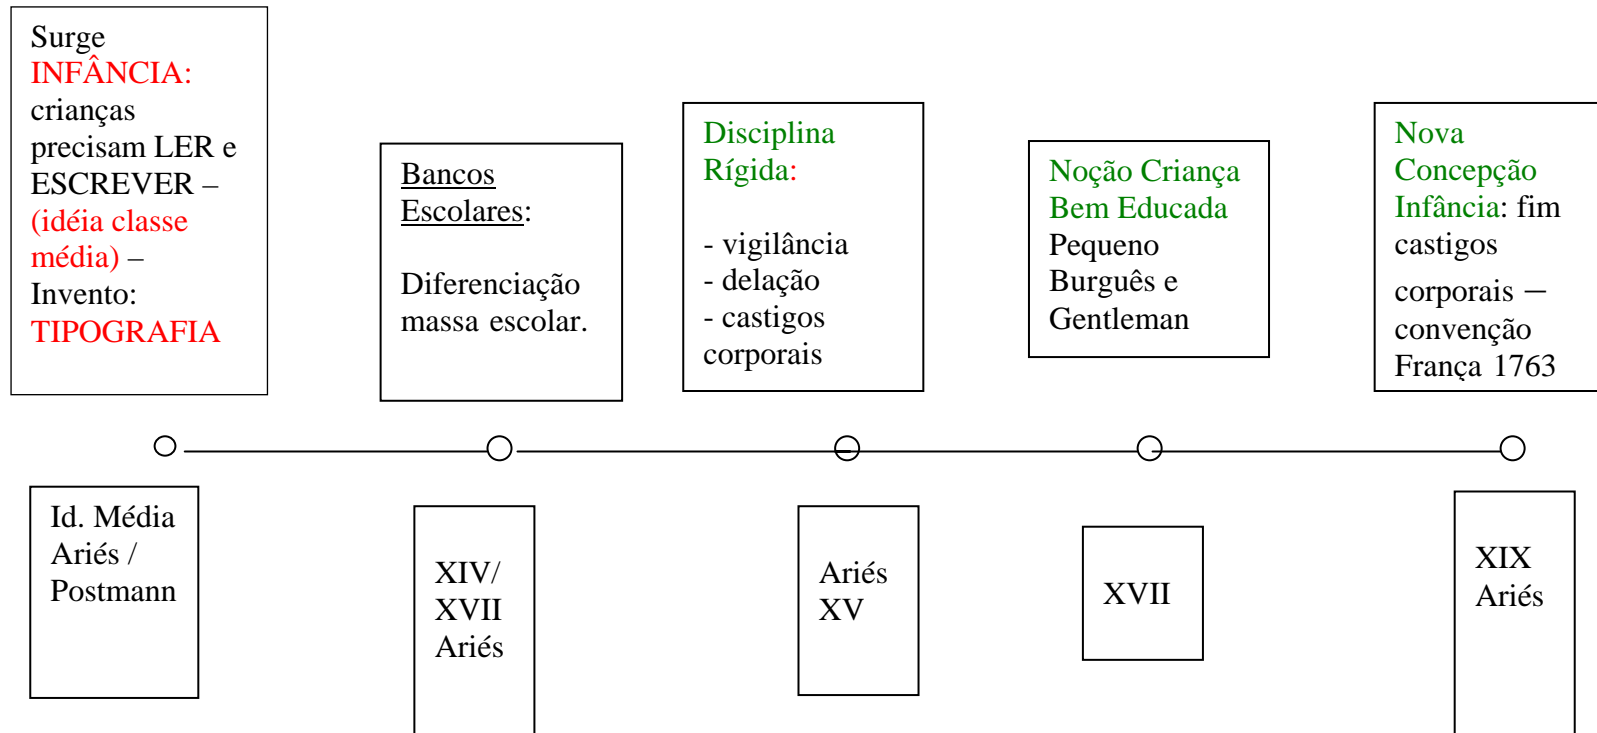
Surge INFÂNCIA: crianças precisam LER e ESCREVER – (idéia classe média) – Invento: TIPOGRAFIA

Bancos Escolares:

Diferenciação massa escolar.

Disciplina Rígida:

- vigilância
- delação
- castigos corporais

Noção Criança Bem Educada Pequeno Burguês e Gentleman

Nova Concepção Infância: fim castigos corporais – convenção França 1763

Id. Média Ariés / Postmann

XIV/ XVII Ariés

Ariés XV

XVII

XIX Ariés